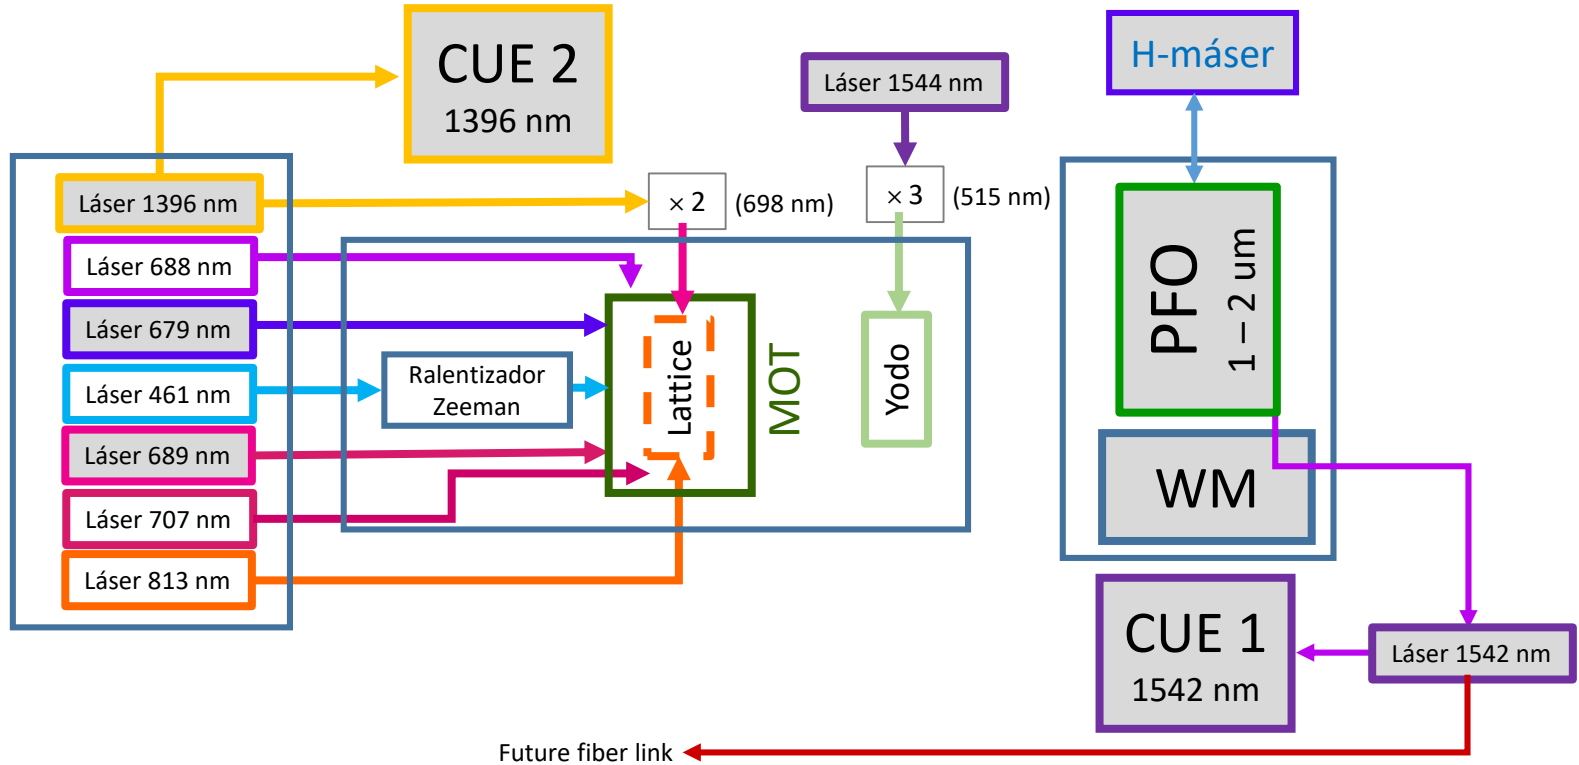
CUE 2
1396 nm

Láser 1544 nm

H-máser

Láser 1396 nm

$\times 2$ (698 nm)

$\times 3$ (515 nm)

Láser 688 nm

Láser 679 nm

Láser 461 nm

Láser 689 nm

Láser 707 nm

Láser 813 nm

Ralentizador Zeeman

Lattice

MOT

Yodo

PFO
1 – 2 um

WM

CUE 1
1542 nm

Láser 1542 nm

Future fiber link